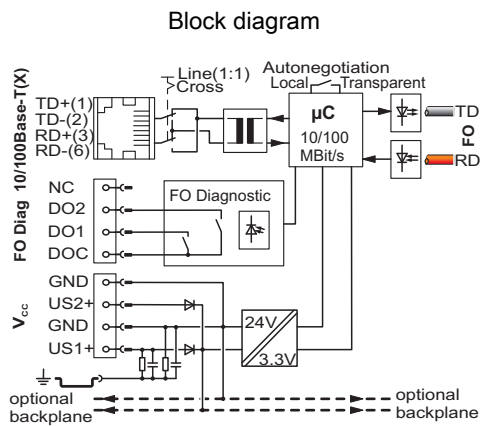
Block diagram

10/100Base-T(X)

TD+(1)
TD-(2)
RD+(3)
RD-(6)

Line(1:1)
Cross

Autonegotiation
Local
Transparent

µC
10/100
MBit/s

TD
RD
FO

FO Diag

NC
DO2
DO1
DOC

FO Diagnostic

$V_{cc}$

GND
US2+
GND
US1+

24V
3.3V

optional
backplane

optional
backplane